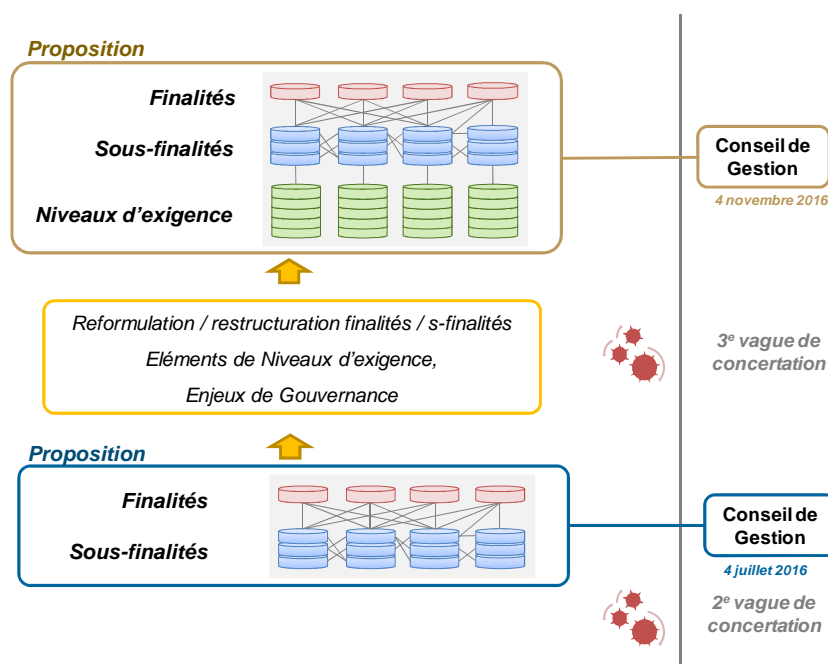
Proposition

Finalités

Sous-finalités

Niveaux d'exigence

Conseil de Gestion

4 novembre 2016

Reformulation / restructuration finalités / s-finalités

Eléments de Niveaux d'exigence,

Enjeux de Gouvernance

3$^e$ vague de concertation

Proposition

Finalités

Sous-finalités

Conseil de Gestion

4 juillet 2016

2$^e$ vague de concertation